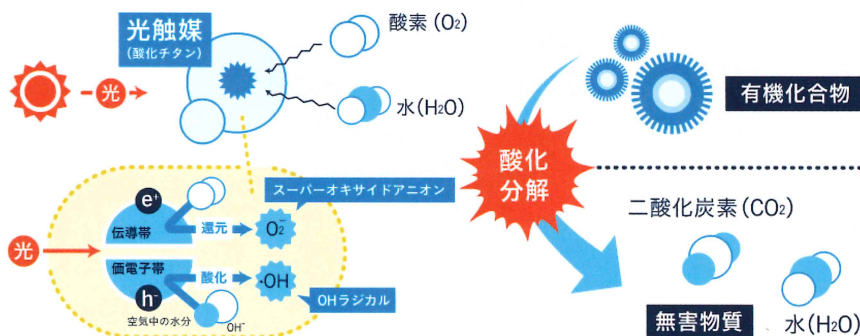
光触媒
(酸化チタン)

光

酸素 ($O_2$)

水($H_2O$)

光

$e^+$

伝導帯

還元

$O_2^-$

スーパーオキサイドアニオン

価電子帯

酸化

$\cdot OH$

$h^+$

空気中の水分

$OH^-$

OHラジカル

酸化分解

有機化合物

二酸化炭素($CO_2$)

無害物質

水($H_2O$)